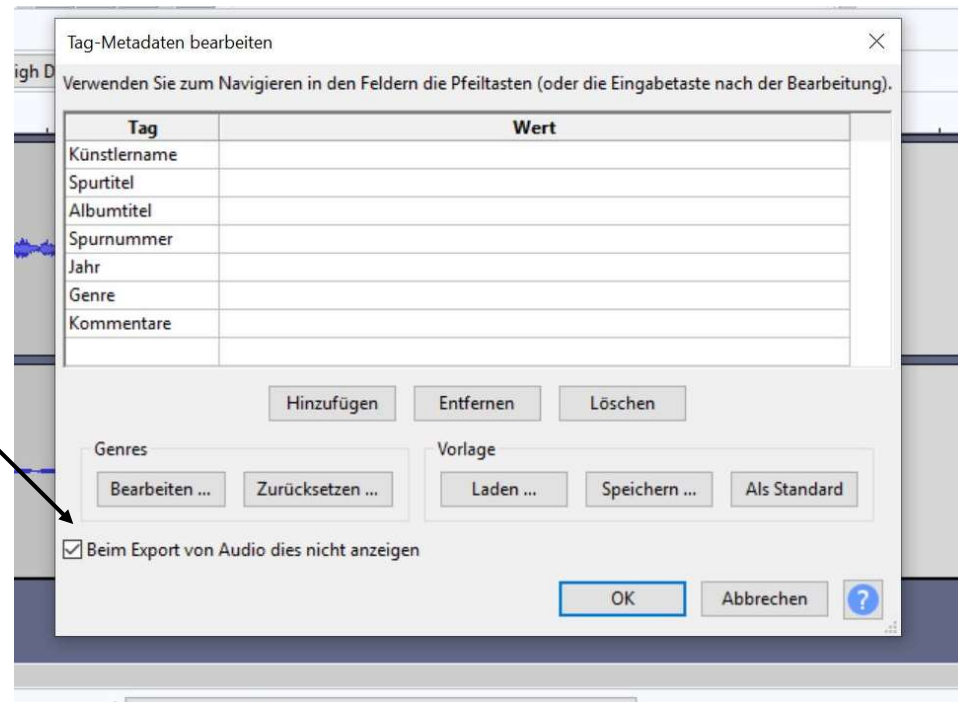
igh D

Tag-Metadaten bearbeiten

×

Verwenden Sie zum Navigieren in den Feldern die Pfeiltasten (oder die Eingabetaste nach der Bearbeitung).

| Tag | Wert |
|---|---|
| Künstlername | |
| Spurtitel | |
| Albumtitel | |
| Spurnummer | |
| Jahr | |
| Genre | |
| Kommentare | |
| | |

Hinzufügen Entfernen Löschen

Genres
Bearbeiten ... Zurücksetzen ...

Vorlage
Laden ... Speichern ... Als Standard

☑ Beim Export von Audio dies nicht anzeigen

OK Abbrechen ?